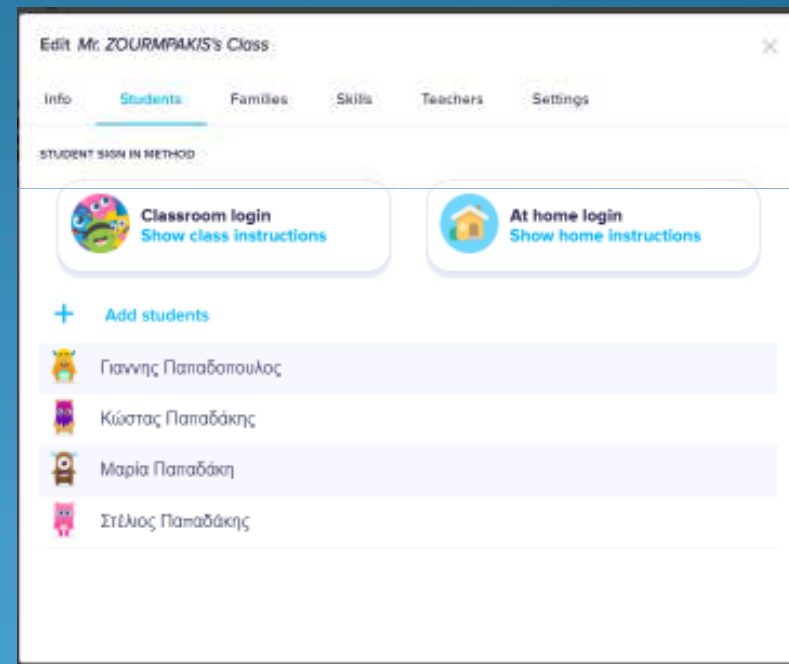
Edit Mr. ZOURMPAKIS's Class

×

Info Students Families Skills Teachers Settings

STUDENT SIGN IN METHOD

Classroom login
Show class instructions

At home login
Show home instructions

+ Add students

Γιαννης Παπαδοπουλος

Κώστας Παπαδάκης

Μαρία Παπαδάκη

Στέλιος Παπαδάκης